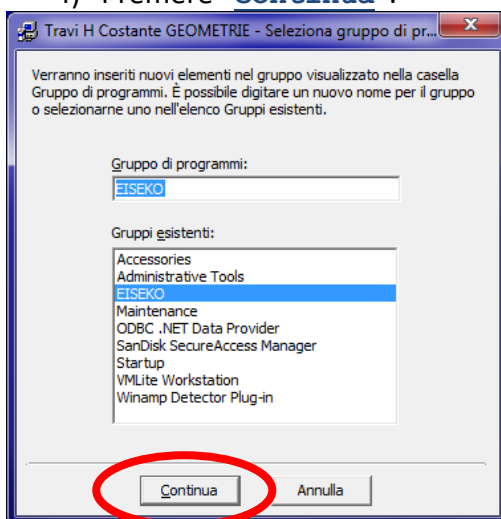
4) Premere "Continua".

Travi H Costante GEOMETRIE - Seleziona gruppo di pr...

Verranno inseriti nuovi elementi nel gruppo visualizzato nella casella Gruppo di programmi. È possibile digitare un nuovo nome per il gruppo o selezionarne uno nell'elenco Gruppi esistenti.

Gruppo di programmi:

EISEKO

Gruppi esistenti:

Accessories
Administrative Tools
EISEKO
Maintenance
ODBC .NET Data Provider
SanDisk SecureAccess Manager
Startup
VMLite Workstation
Winamp Detector Plug-in

Continua
Annulla